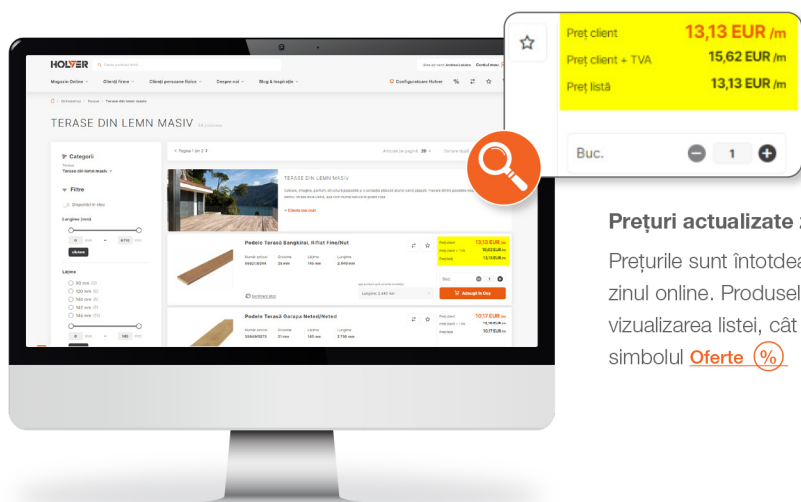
Preț client 13,13 EUR /m
Preț client + TVA 15,62 EUR /m
Preț listă 13,13 EUR /m

Buc. 1

HOLVER

Magazin Online Clienți firme Clienți persoane fizice Despre noi Blog & Inspirație Configurator Holver

TERASE DIN LEMN MASIV

Categorii

Filtre

Lungime (mm)

Lățime

TERASE DIN LEMN MASIV

Podeic Terasă Bangkirai, Nifut Fine/Nut

Adaugă în Coș

Podeic Terasă Garapa Neted/Neted

Prețuri actualizate

Prețurile sunt întotdea zinul online. Produsel vizualizarea listei, cât simbolul Oferte %